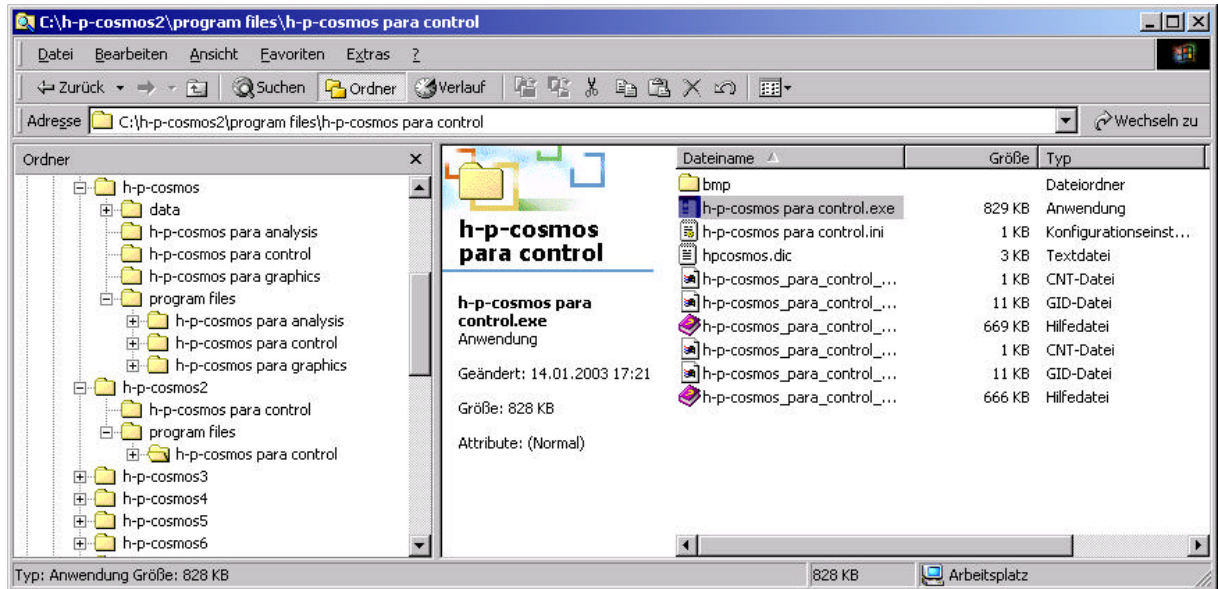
C:\h-p-cosmos2\program files\h-p-cosmos para control

Datei Bearbeiten Ansicht Favoriten Extras ?

Zurück Suchen Ordner Verlauf

Adresse C:\h-p-cosmos2\program files\h-p-cosmos para control Wechseln zu

Ordner

h-p-cosmos
data
h-p-cosmos para analysis
h-p-cosmos para control
h-p-cosmos para graphics
program files
h-p-cosmos para analysis
h-p-cosmos para control
h-p-cosmos para graphics
h-p-cosmos2
h-p-cosmos para control
program files
h-p-cosmos para control
h-p-cosmos3
h-p-cosmos4
h-p-cosmos5
h-p-cosmos6

h-p-cosmos para control

h-p-cosmos para control.exe
Anwendung

Geändert: 14.01.2003 17:21

Größe: 828 KB

Attribute: (Normal)

| Dateiname | Größe | Typ |
|---|---|---|
| bmp | | Dateiordner |
| h-p-cosmos para control.exe | 829 KB | Anwendung |
| h-p-cosmos para control.ini | 1 KB | Konfigurationseinst… |
| hpcosmos.dic | 3 KB | Textdatei |
| h-p-cosmos_para_control_… | 1 KB | CNT-Datei |
| h-p-cosmos_para_control_… | 11 KB | GID-Datei |
| h-p-cosmos_para_control_… | 669 KB | Hilfedatei |
| h-p-cosmos_para_control_… | 1 KB | CNT-Datei |
| h-p-cosmos_para_control_… | 11 KB | GID-Datei |
| h-p-cosmos_para_control_… | 666 KB | Hilfedatei |

Typ: Anwendung Größe: 828 KB 828 KB Arbeitsplatz